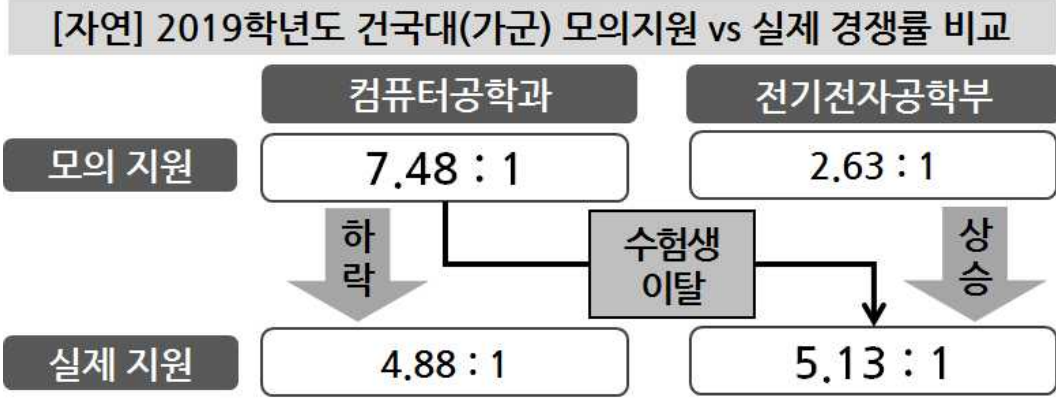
[자연] 2019학년도 건국대(가군) 모의지원 vs 실제 경쟁률 비교

| | 컴퓨터공학과 | 전기전자공학부 |
|---|---|---|
| 모의 지원 | 7.48 : 1 | 2.63 : 1 |
| 실제 지원 | 4.88 : 1 | 5.13 : 1 |

하락

수험생 이탈

상승